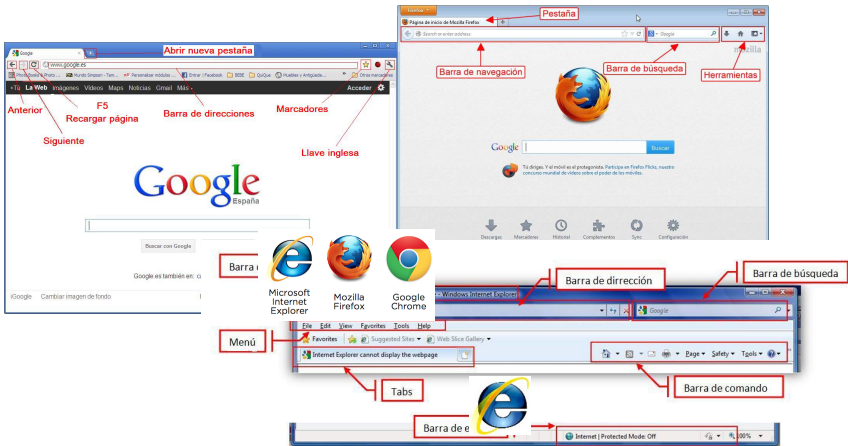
Google

Abrir nueva pestaña

www.google.es

+Tú La Web Imágenes Videos Maps Noticias Gmail Más

Acceder

Anterior

F5

Recargar página

Barra de direcciones

Marcadores

Siguiente

Llave inglesa

Google
España

Buscar con Google

Google es también en:

iGoogle Cambiar imagen de fondo

Firefox

Página de inicio de Mozilla Firefox

Pestaña

Search or enter address

Google

Barra de navegación

Barra de búsqueda

Herramientas

mozilla

Google

Buscar

Descargas Marcadores Historial Complementos Sync Configuración

Barra

Microsoft Internet Explorer

Mozilla Firefox

Google Chrome

Windows Internet Explorer

Barra de dirrección

Barra de búsqueda

Google

File Edit View Favorites Tools Help

Menú

Favorites

Suggested Sites

Web Slice Gallery

Internet Explorer cannot display the webpage

Page Safety Tools

Tabs

Barra de comando

Barra de e

Internet | Protected Mode: Off

100%